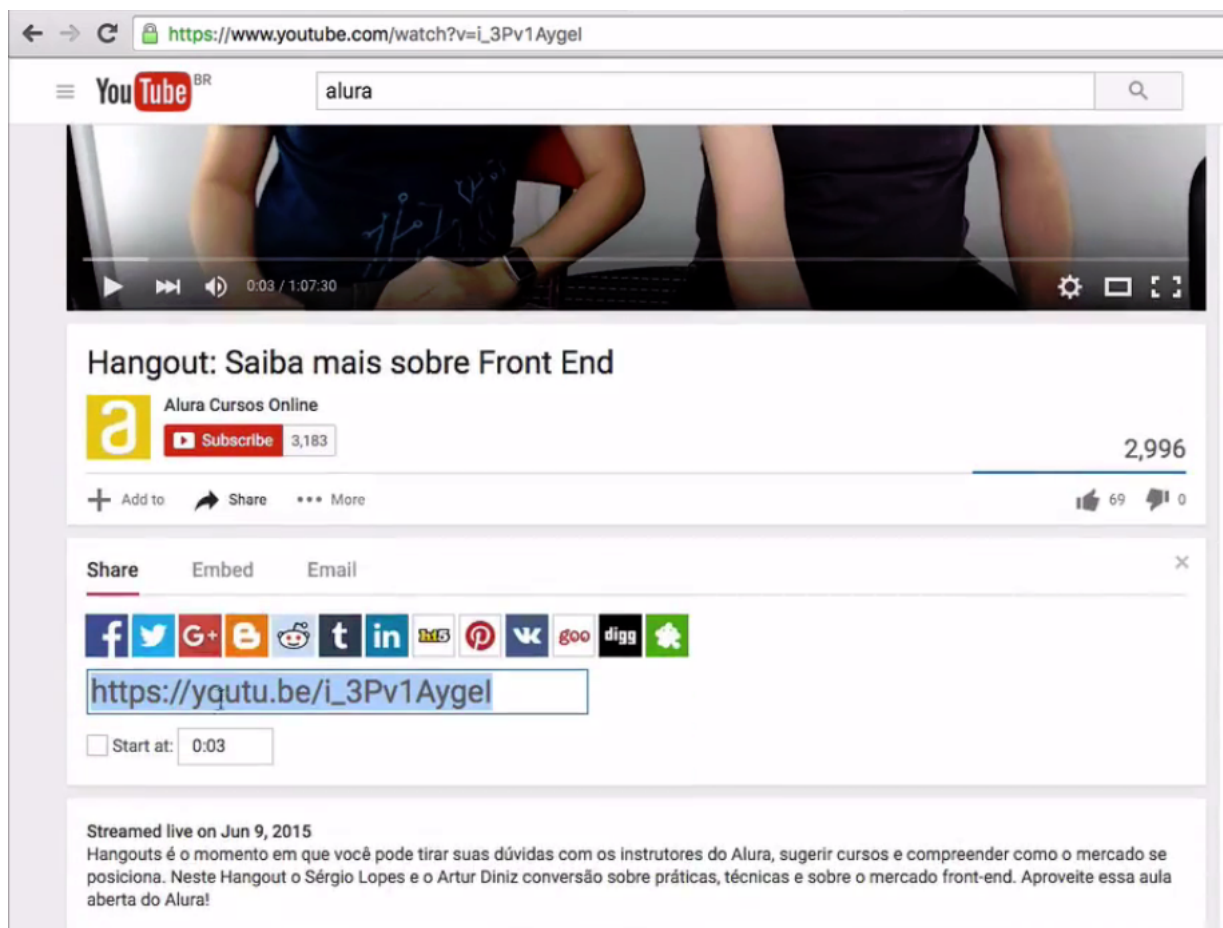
https://www.youtube.com/watch?v=i_3Pv1Aygel

YouTube BR

alura

0:03 / 1:07:30

Hangout: Saiba mais sobre Front End

Alura Cursos Online

Subscribe 3,183

2,996

Add to Share More

69 0

Share Embed Email

×

h5 goo digg

https://youtu.be/i_3Pv1Aygel

Start at: 0:03

Streamed live on Jun 9, 2015
Hangouts é o momento em que você pode tirar suas dúvidas com os instrutores do Alura, sugerir cursos e compreender como o mercado se posiciona. Neste Hangout o Sérgio Lopes e o Artur Diniz conversão sobre práticas, técnicas e sobre o mercado front-end. Aproveite essa aula aberta do Alura!